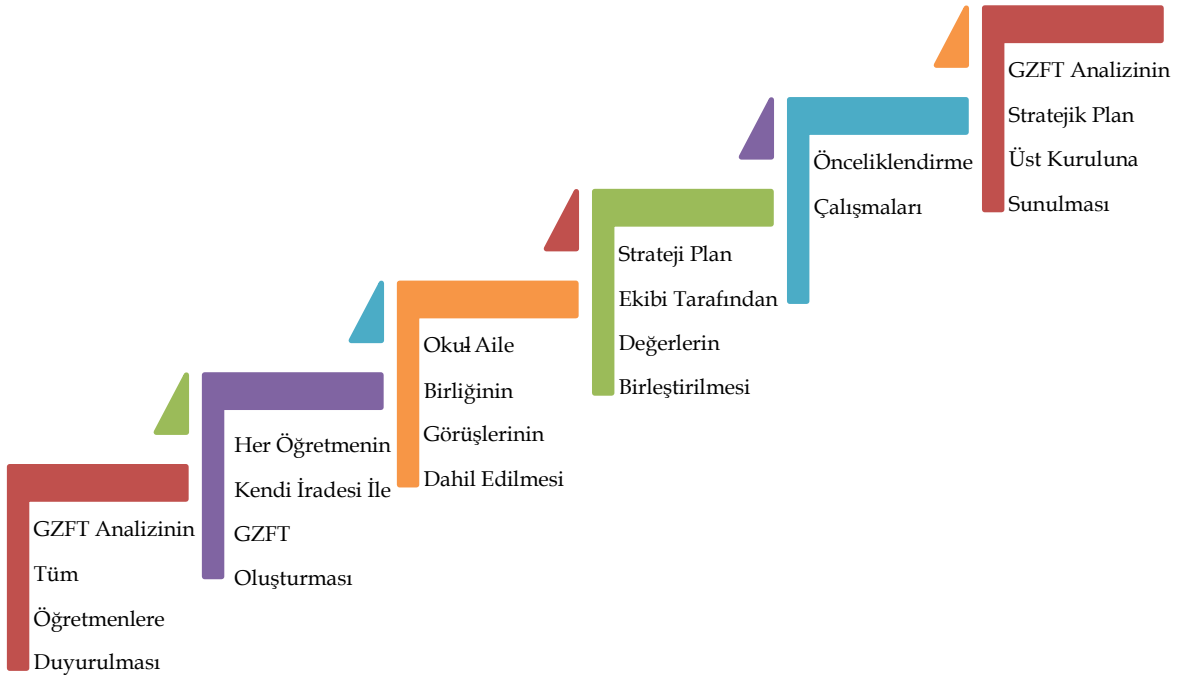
GZFT Analizinin Tüm Öğretmenlere Duyurulması

Her Öğretmenin Kendi İradesi İle GZFT Oluşturması

Okul Aile Birliğinin Görüşlerinin Dahil Edilmesi

Strateji Plan Ekibi Tarafından Değerlerin Birleştirilmesi

Önceliklendirme Çalışmaları

GZFT Analizinin Stratejik Plan Üst Kuruluna Sunulması